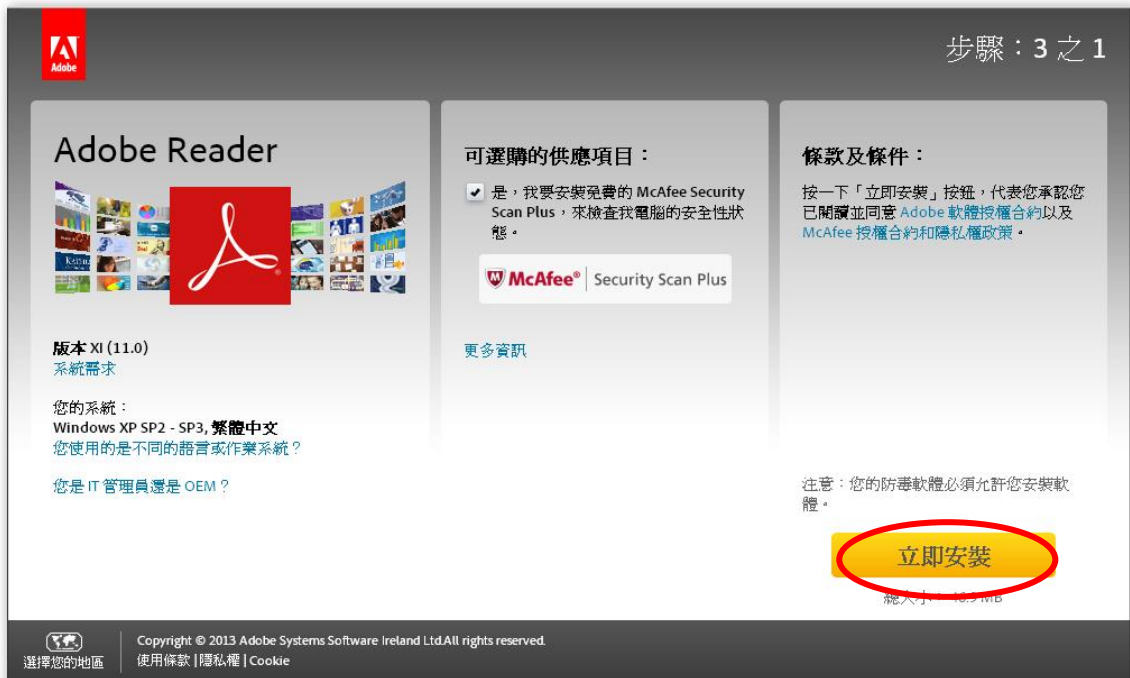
Adobe

步驟：3 之 1

Adobe Reader

版本 XI (11.0)
系統需求

您的系統：
Windows XP SP2 - SP3, 繁體中文
您使用的是不同的語言或作業系統？

您是 IT 管理員還是 OEM？

可選購的供應項目：

是，我要安裝免費的 McAfee Security Scan Plus，來檢查我電腦的安全性狀態。

McAfee® | Security Scan Plus

更多資訊

條款及條件：

按一下「立即安裝」按鈕，代表您承認您已閱讀並同意 Adobe 軟體授權合約以及 McAfee 授權合約和隱私權政策。

注意：您的防毒軟體必須允許您安裝軟體。

立即安裝

總大小：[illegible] MB

選擇您的地區

Copyright © 2013 Adobe Systems Software Ireland Ltd.All rights reserved.
使用條款 | 隱私權 | Cookie